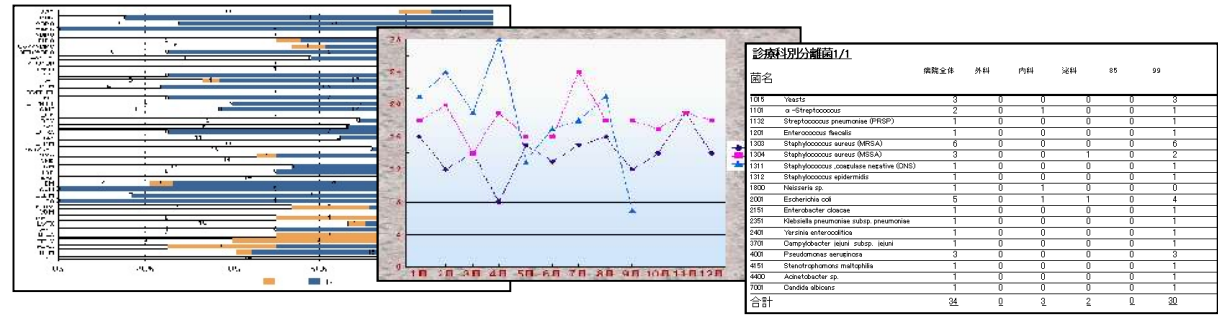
診療科別分離菌1/1

菌名

| | | 病院全体 | 外科 | 内科 | 泌科 | 85 | 99 |
|---|---|---|---|---|---|---|---|
| 1015 | Yeasts | 3 | 0 | 0 | 0 | 0 | 3 |
| 1101 | α-Streptococcus | 2 | 0 | 1 | 0 | 0 | 1 |
| 1132 | Streptococcus pneumoniae (PRSP) | 1 | 0 | 0 | 0 | 0 | 1 |
| 1201 | Enterococcus faecalis | 1 | 0 | 0 | 0 | 0 | 1 |
| 1303 | Staphylococcus aureus (MRSA) | 6 | 0 | 0 | 0 | 0 | 6 |
| 1304 | Staphylococcus aureus (MSSA) | 3 | 0 | 0 | 1 | 0 | 2 |
| 1311 | Staphylococcus ,coagulase negative (CNS) | 1 | 0 | 0 | 0 | 0 | 1 |
| 1312 | Staphylococcus epidermidis | 1 | 0 | 0 | 0 | 0 | 1 |
| 1800 | Neisseria sp. | 1 | 0 | 1 | 0 | 0 | 0 |
| 2001 | Escherichia coli | 5 | 0 | 1 | 1 | 0 | 4 |
| 2151 | Enterobacter cloacae | 1 | 0 | 0 | 0 | 0 | 1 |
| 2351 | Klebsiella pneumoniae subsp. pneumoniae | 1 | 0 | 0 | 0 | 0 | 1 |
| 2401 | Yersinia enterocolitica | 1 | 0 | 0 | 0 | 0 | 1 |
| 3701 | Campylobacter jejuni subsp. jejuni | 1 | 0 | 0 | 0 | 0 | 1 |
| 4001 | Pseudomonas aeruginosa | 3 | 0 | 0 | 0 | 0 | 3 |
| 4151 | Stenotrophomonas maltophilia | 1 | 0 | 0 | 0 | 0 | 1 |
| 4400 | Acinetobacter sp. | 1 | 0 | 0 | 0 | 0 | 1 |
| 7001 | Candida albicans | 1 | 0 | 0 | 0 | 0 | 1 |
| 合計 | | 34 | 0 | 3 | 2 | 0 | 30 |

1月 2月 3月 4月 5月 6月 7月 8月 9月 10月 11月 12月